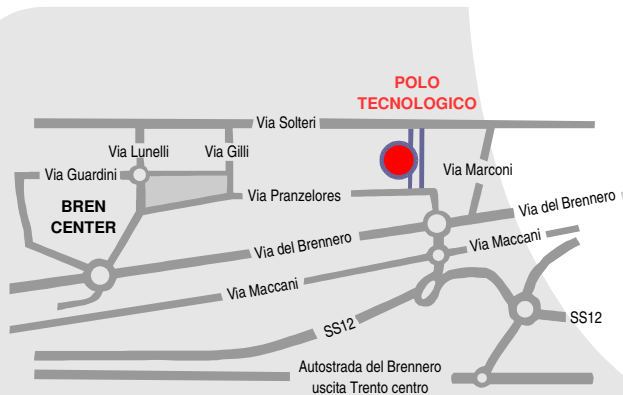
POLO TECNOLOGICO

Via Solteri

Via Lunelli

Via Gilli

Via Guardini

Via Marconi

BREN CENTER

Via Pranzelores

Via del Brennero

Via del Brennero

Via Maccani

Via Maccani

SS12

SS12

Autostrada del Brennero uscita Trento centro